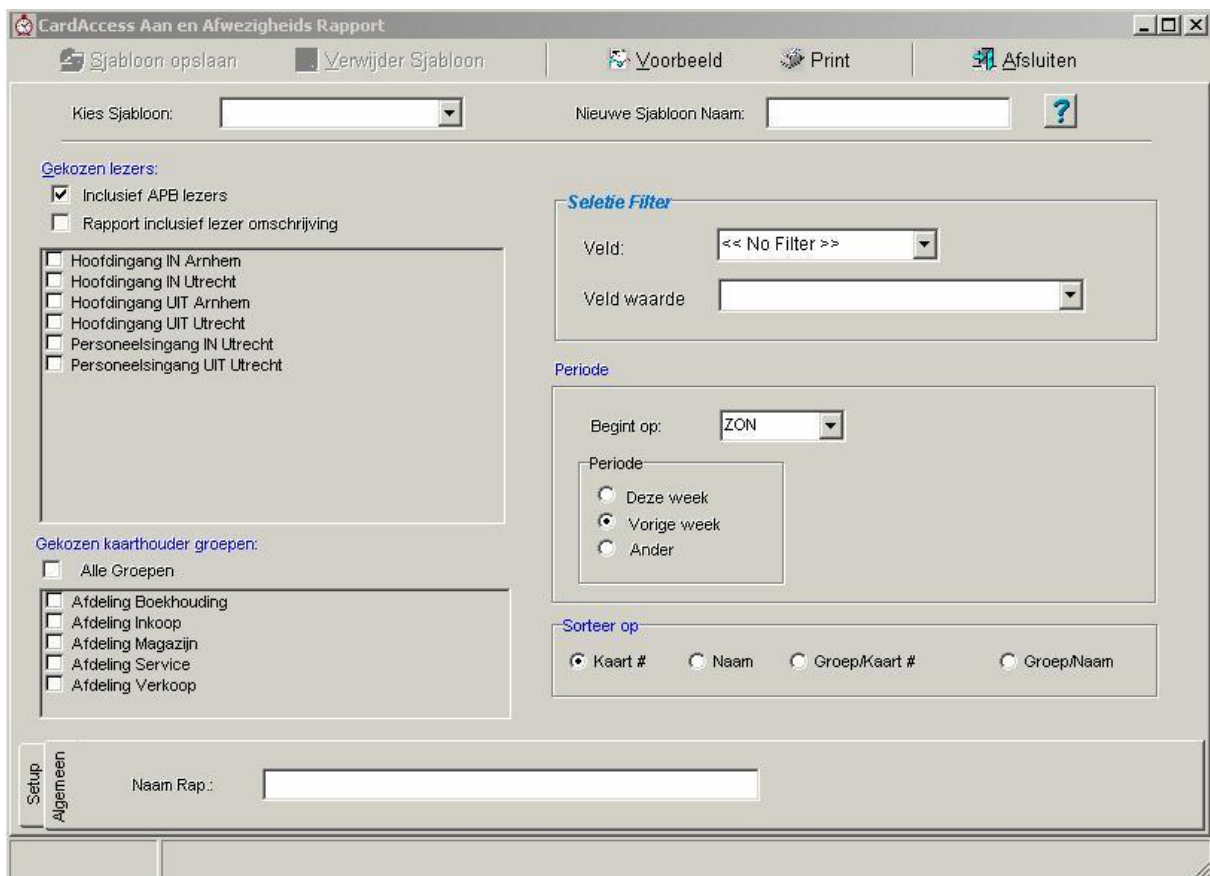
CardAccess Aan en Afwezigheids Rapport

Sjabloon opslaan   Verwijder Sjabloon   Voorbeeld   Print   Afsluiten

Kies Sjabloon:   Nieuwe Sjabloon Naam:   ?

Gekozen lezers:
Inclusief APB lezers
Rapport inclusief lezer omschrijving

Hoofdingang IN Arnhem
Hoofdingang IN Utrecht
Hoofdingang UIT Arnhem
Hoofdingang UIT Utrecht
Personeelsingang IN Utrecht
Personeelsingang UIT Utrecht

Seletie Filter
Veld: << No Filter >>
Veld waarde

Periode
Begint op: ZON
Periode
Deze week
Vorige week
Ander

Gekozen kaarthouder groepen:
Alle Groepen

Afdeling Boekhouding
Afdeling Inkoop
Afdeling Magazijn
Afdeling Service
Afdeling Verkoop

Sorteer op
Kaart #   Naam   Groep/Kaart #   Groep/Naam

Setup
Algemeen
Naam Rap.: